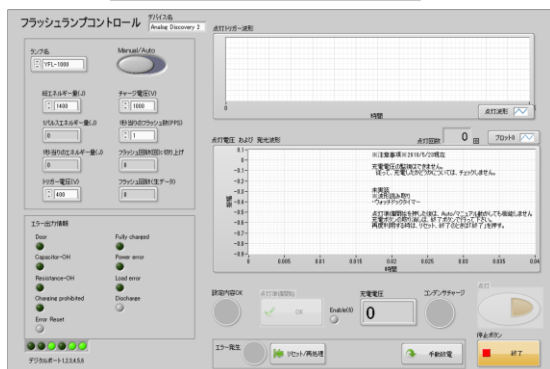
フラッシュランプコントロール

デバイス名
Analog Discovery 2

ランプ名
YFL-1000

Manual/Auto

相対エネルギー量(J)
1400

チャージ電圧(V)
1000

シマルスエネルギー量(J)
0

1秒当りのフラッシュ数(PPS)
1

1秒当りのエネルギー量(J)
0

フラッシュ回数(1回あたり上げ)
0

トリガー電圧(V)
400

フラッシュ回数(1生データ)
0

エラー出力情報
Door
Fully charged
Capacitor-OH
Power error
Resistance-OH
Load error
Charging prohibited
Discharge
Error Reset

デジタルポート1,2,3,4,5,6

点灯トリガー波形
0
時間
点灯波形

点灯電圧 および 発光波形
点灯回数
0
回
プロット0

0.1
-0.1
-0.2
-0.3
-0.4
-0.5
-0.6
-0.7
-0.8
-0.9
-1
0
0.005
0.01
0.015
0.02
0.025
0.03
0.035
0.04
時間
振幅

※注意事項 ※ 2019/6/20現在

充電電圧の制御はできません。
(従って、充電した(なかった)については、チェックしません。

未実装
※波形読み取り
*ウォッチドッグタイマー

点灯準備開始を押した後は、Auto/マニュアル動作しても機能しません
充電ボタンの押し順は、終了ボタンを押して下さい。
再度利用する時は、リセット、終了ボタンの後に終了を押す。

設定内容OK
点灯準備開始
OK
Enable(0)
充電電圧
0
コンデンサチャージ
点灯

エラー発生
リセット/再処理
手動放電
停止ボタン
終了